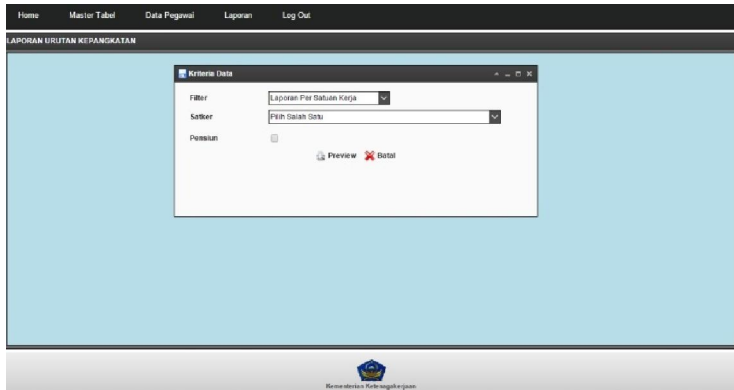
Home Master Tabel Data Pegawai Laporan Log Out

LAPORAN URUTAN KEPANGKATAN

Kriteria Data

Filter Laporan Per Satuan Kerja

Satker Pilih Salah Satu

Pensiun

Preview Batal

Kementerian Ketenagakerjaan